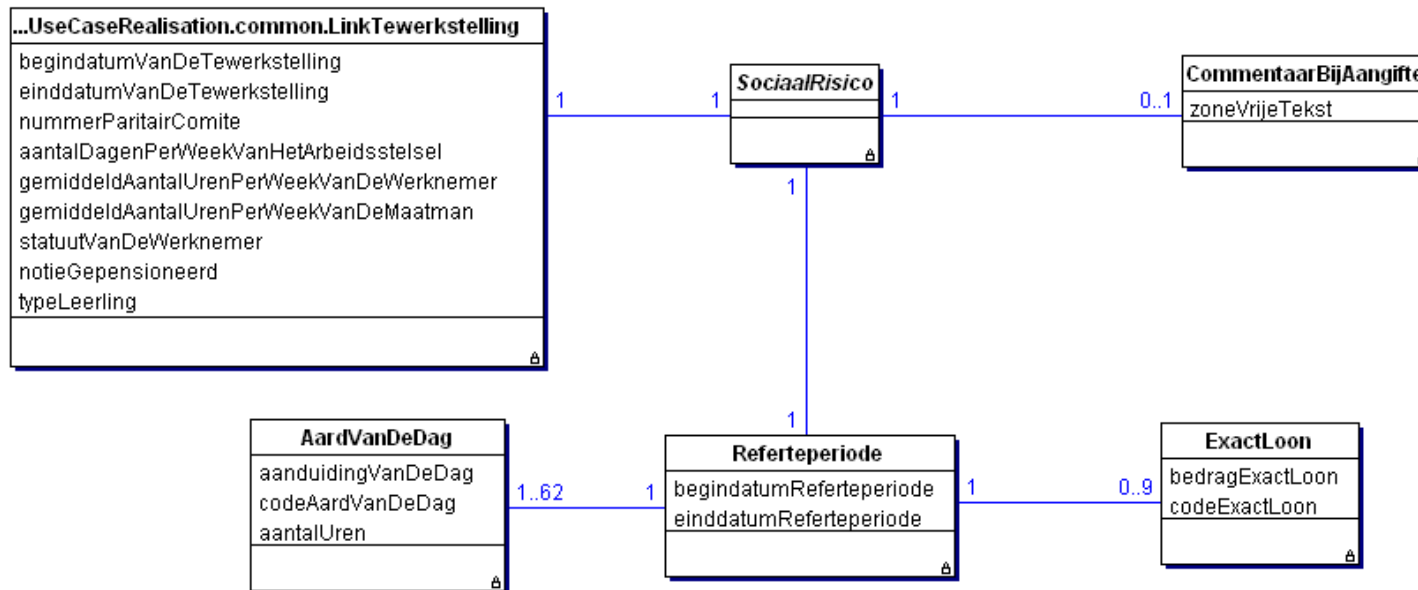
...UseCaseRealisation.common.LinkTewerkstelling
begindatumVanDeTewerkstelling
einddatumVanDeTewerkstelling
nummerParitairComite
aantalDagenPerWeekVanHetArbeidsstelsel
gemiddeldAantalUrenPerWeekVanDeWerknemer
gemiddeldAantalUrenPerWeekVanDeMaatman
statuutVanDeWerknemer
notieGepensioneerd
typeLeerling

1

1

SociaalRisico

1

0..1

CommentaarBijAangifte
zoneVrijeTekst

1

1

AardVanDeDag
aanduidingVanDeDag
codeAardVanDeDag
aantalUren

1..62

1

Referteperiode
begindatumReferteperiode
einddatumReferteperiode

1

0..9

ExactLoon
bedragExactLoon
codeExactLoon